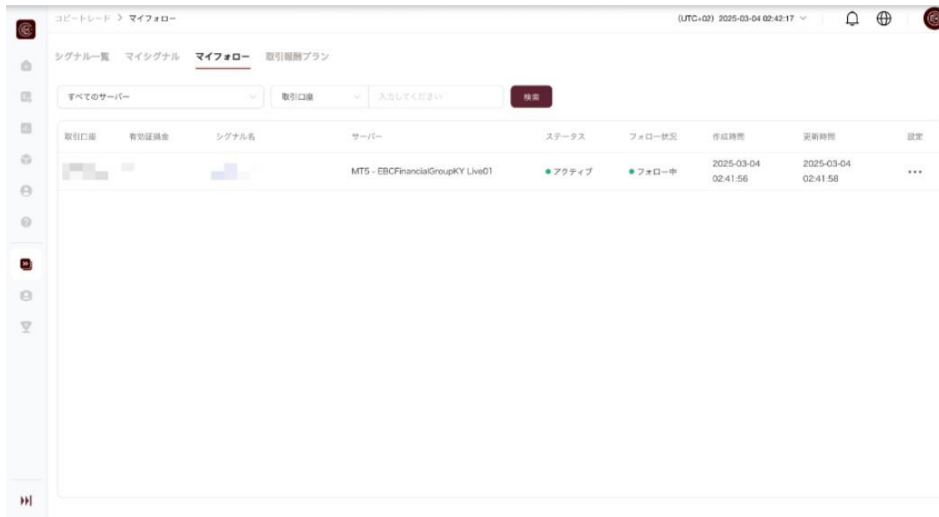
コピートレード > マイフォロー

(UTC+02) 2025-03-04 02:42:17

シグナル一覧　マイシグナル　マイフォロー　取引報酬プラン

すべてのサーバー　取引口座　入力してください　検索

| 取引口座 | 有効証拠金 | シグナル名 | サーバー | ステータス | フォロー状況 | 作成時間 | 更新時間 | 設定 |
|---|---|---|---|---|---|---|---|---|
| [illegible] | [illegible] | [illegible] | MT5 - EBCFinancialGroupKY Live01 | ● アクティブ | ● フォロー中 | 2025-03-04 02:41:56 | 2025-03-04 02:41:58 | ... |